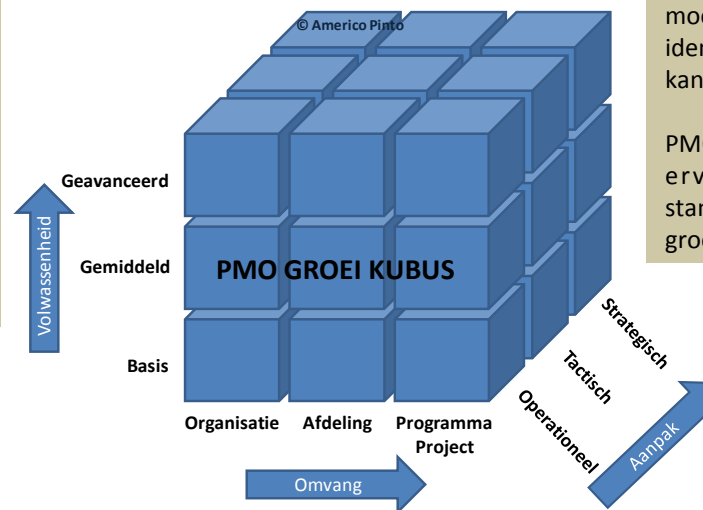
© Americo Pinto

mod
iden
kan

PMO
erv
star
groe

Volwassenheid

Geavanceerd

Gemiddeld

Basis

PMO GROEI KUBUS

Organisatie

Afdeling

Programma
Project

Omvang

Strategisch

Tactisch

Operationeel

Aanpak